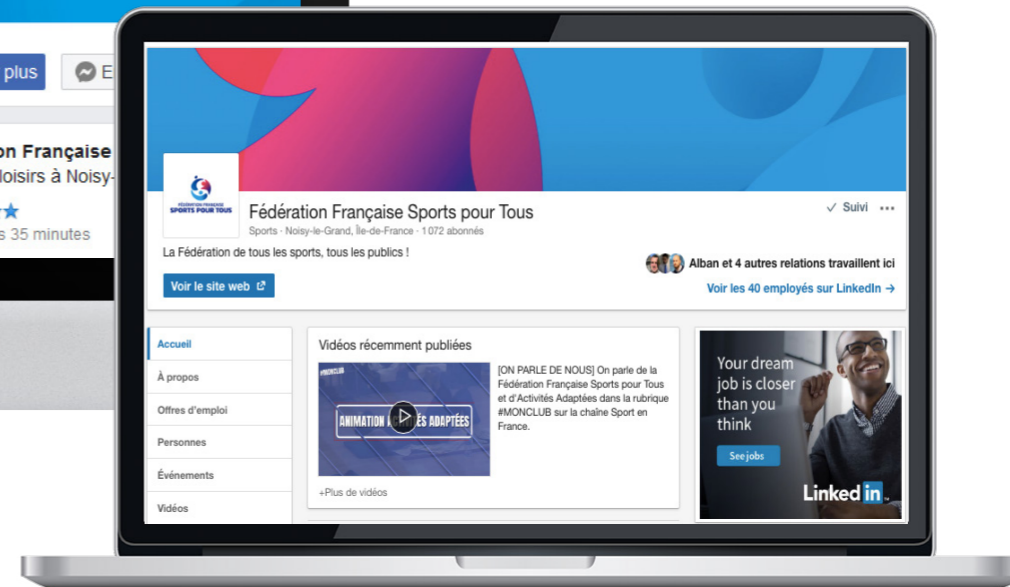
plus

E

on Française

loisirs à Noisy-

s 35 minutes

FÉDÉRATION FRANÇAISE SPORTS POUR TOUS

Fédération Française Sports pour Tous

Sports · Noisy-le-Grand, Île-de-France · 1 072 abonnés

✓ Suivi ···

La Fédération de tous les sports, tous les publics !

Alban et 4 autres relations travaillent ici

Voir le site web

Voir les 40 employés sur LinkedIn →

Accueil

À propos

Offres d'emploi

Personnes

Événements

Vidéos

Vidéos récemment publiées

#MONCLUB

ANIMATION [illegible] ÉS ADAPTÉES

[ON PARLE DE NOUS] On parle de la Fédération Française Sports pour Tous et d'Activités Adaptées dans la rubrique #MONCLUB sur la chaîne Sport en France.

+Plus de vidéos

Your dream job is closer than you think

See jobs

LinkedIn